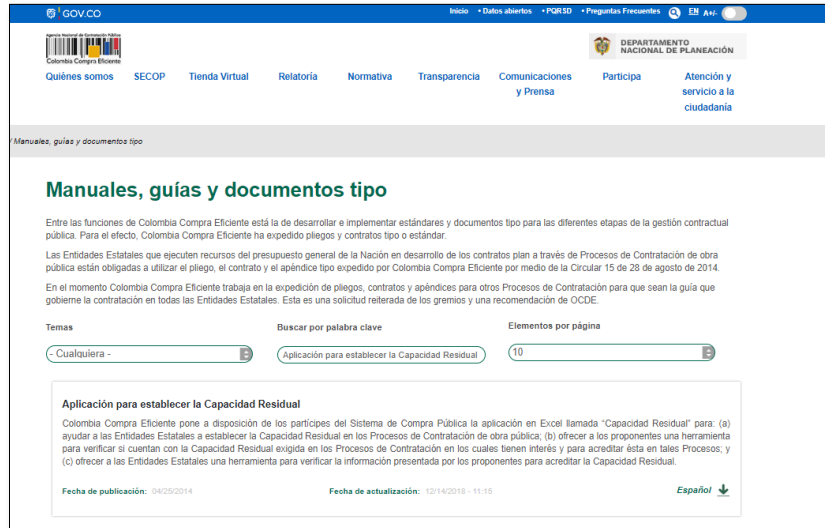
GOV.CO

Inicio • Datos abiertos • PQRSD • Preguntas Frecuentes EN A+/-

Agencia Nacional de Contratación Pública
Colombia Compra Eficiente

DEPARTAMENTO NACIONAL DE PLANEACIÓN

Quiénes somos SECOP Tienda Virtual Relatoría Normativa Transparencia Comunicaciones y Prensa Participa Atención y servicio a la ciudadanía

/ Manuales, guías y documentos tipo

Manuales, guías y documentos tipo

Entre las funciones de Colombia Compra Eficiente está la de desarrollar e implementar estándares y documentos tipo para las diferentes etapas de la gestión contractual pública. Para el efecto, Colombia Compra Eficiente ha expedido pliegos y contratos tipo o estándar.

Las Entidades Estatales que ejecuten recursos del presupuesto general de la Nación en desarrollo de los contratos plan a través de Procesos de Contratación de obra pública están obligadas a utilizar el pliego, el contrato y el apéndice tipo expedido por Colombia Compra Eficiente por medio de la Circular 15 de 28 de agosto de 2014.

En el momento Colombia Compra Eficiente trabaja en la expedición de pliegos, contratos y apéndices para otros Procesos de Contratación para que sean la guía que gobierne la contratación en todas las Entidades Estatales. Esta es una solicitud reiterada de los gremios y una recomendación de OCDE.

Temas
- Cualquiera -

Buscar por palabra clave
Aplicación para establecer la Capacidad Residual

Elementos por página
10

Aplicación para establecer la Capacidad Residual

Colombia Compra Eficiente pone a disposición de los partícipes del Sistema de Compra Pública la aplicación en Excel llamada "Capacidad Residual" para: (a) ayudar a las Entidades Estatales a establecer la Capacidad Residual en los Procesos de Contratación de obra pública; (b) ofrecer a los proponentes una herramienta para verificar si cuentan con la Capacidad Residual exigida en los Procesos de Contratación en los cuales tienen interés y para acreditar ésta en tales Procesos; y (c) ofrecer a las Entidades Estatales una herramienta para verificar la información presentada por los proponentes para acreditar la Capacidad Residual.

Fecha de publicación: 04/25/2014

Fecha de actualización: 12/14/2018 - 11:15

Español